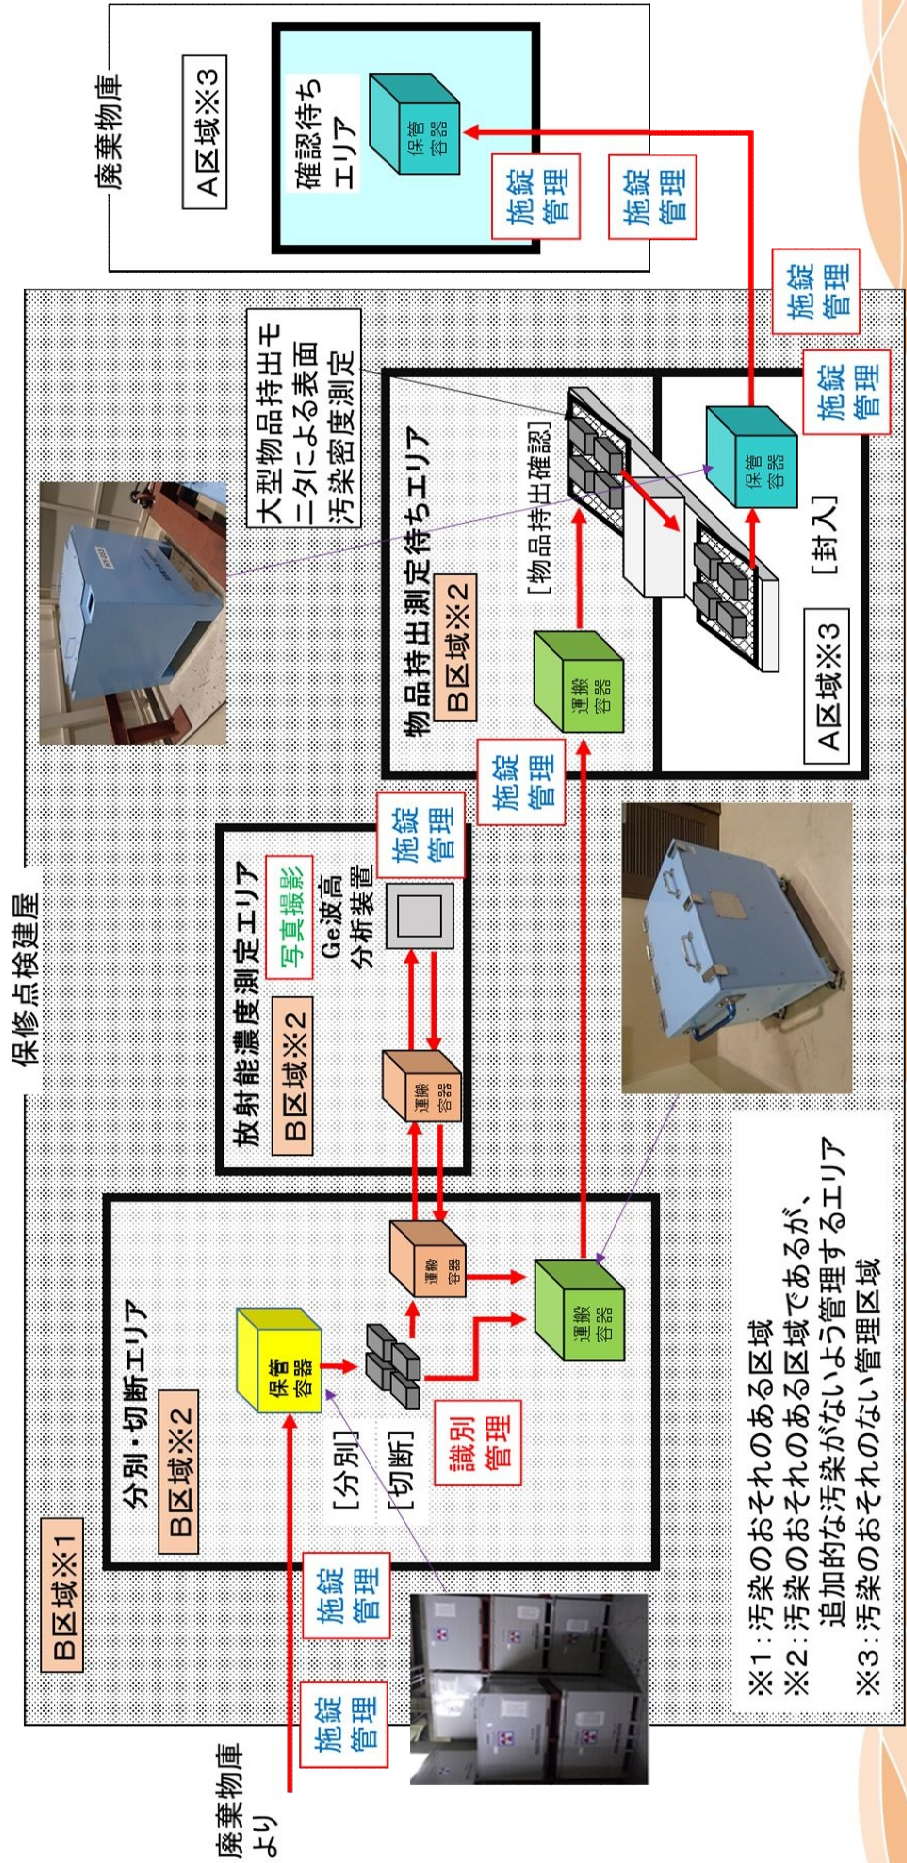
廃棄物庫

A区域※3

確認待ちエリア

保管容器

施錠管理

施錠管理

施錠管理

施錠管理

保修点検建屋

B区域※1

大型物品持出モニタによる表面汚染密度測定

物品持出測定待ちエリア

B区域※2

[物品持出確認]

保管容器

[封入]

運搬容器

A区域※3

施錠管理

放射能濃度測定エリア

B区域※2

写真撮影

Ge波高分析装置

施錠管理

運搬容器

分別・切断エリア

B区域※2

保管容器

[分別]

[切断]

運搬容器

運搬容器

識別管理

施錠管理

施錠管理

廃棄物庫より

※1：汚染のおそれのある区域
※2：汚染のおそれのある区域であるが、追加的な汚染がないよう管理するエリア
※3：汚染のおそれのない管理区域